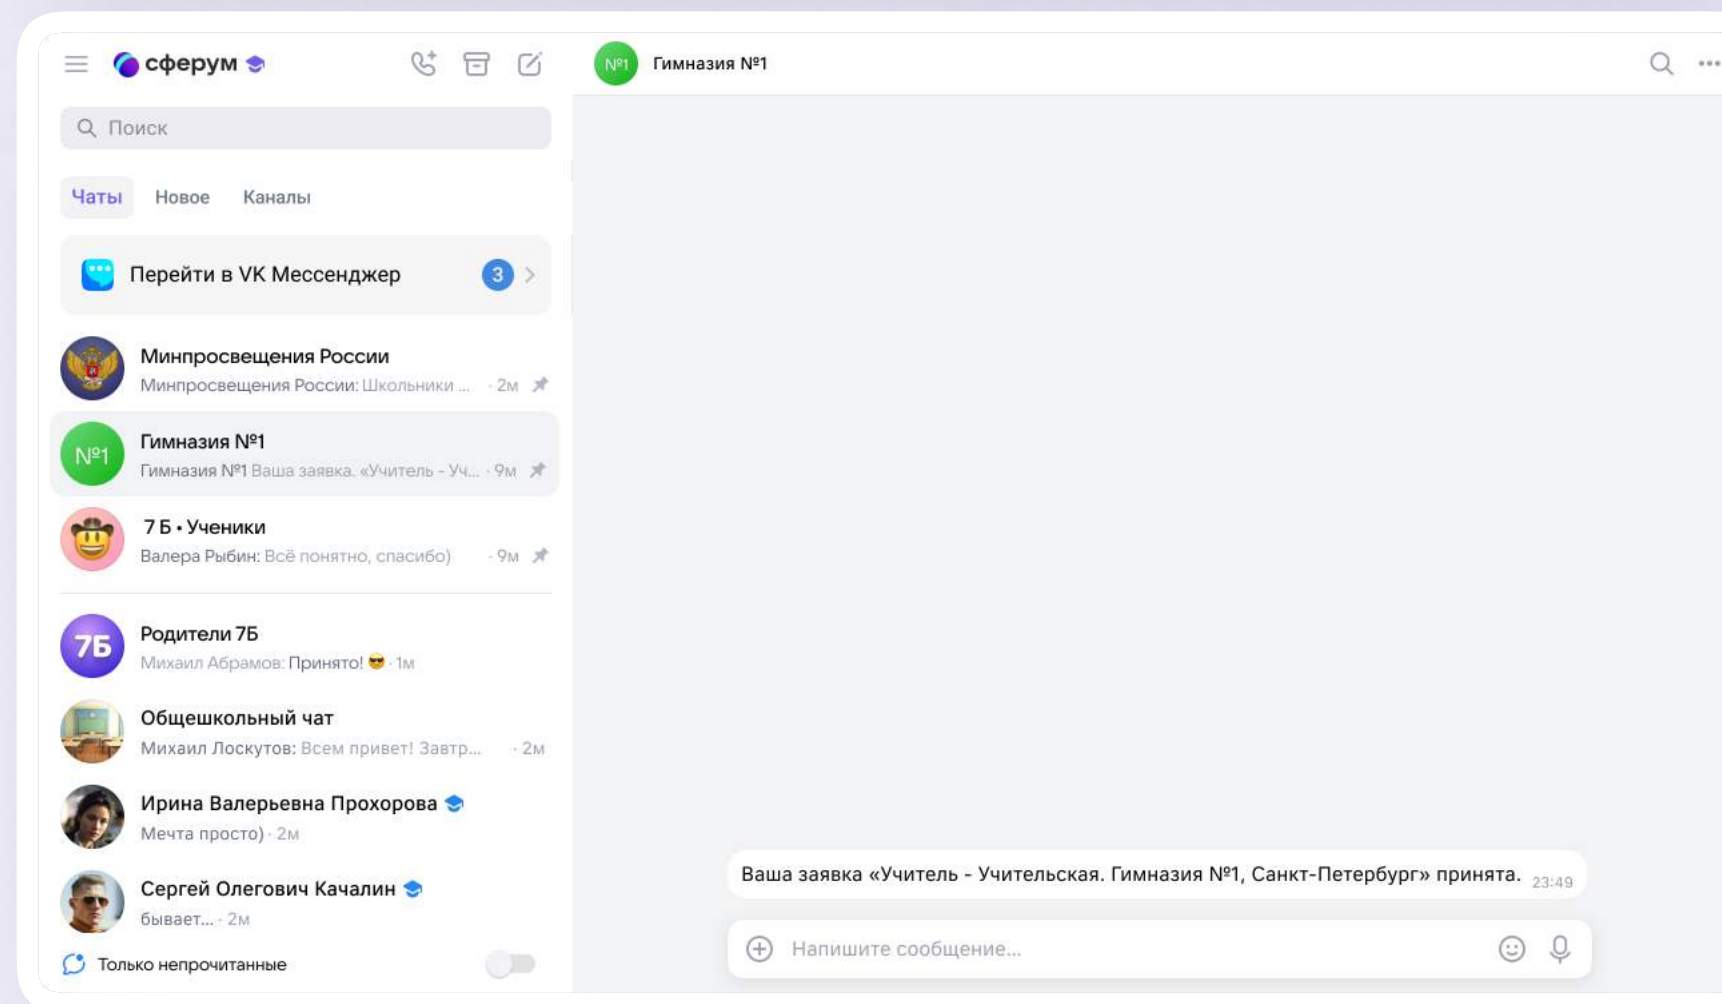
сферум

Поиск

Чаты Новое Каналы

Перейти в VK Мессенджер 3

Минпросвещения России
Минпросвещения России: Школьники ... · 2м

№1 Гимназия №1
Гимназия №1 Ваша заявка. «Учитель - Уч... · 9м

7 Б • Ученики
Валера Рыбин: Всё понятно, спасибо) · 9м

7Б Родители 7Б
Михаил Абрамов: Принято! 😎 · 1м

Общешкольный чат
Михаил Лоскутов: Всем привет! Завтр... · 2м

Ирина Валерьевна Прохорова
Мечта просто) · 2м

Сергей Олегович Качалин
бывает... · 2м

Только непрочитанные

№1 Гимназия №1

Ваша заявка «Учитель - Учительская. Гимназия №1, Санкт-Петербург» принята. 23:49

Напишите сообщение...